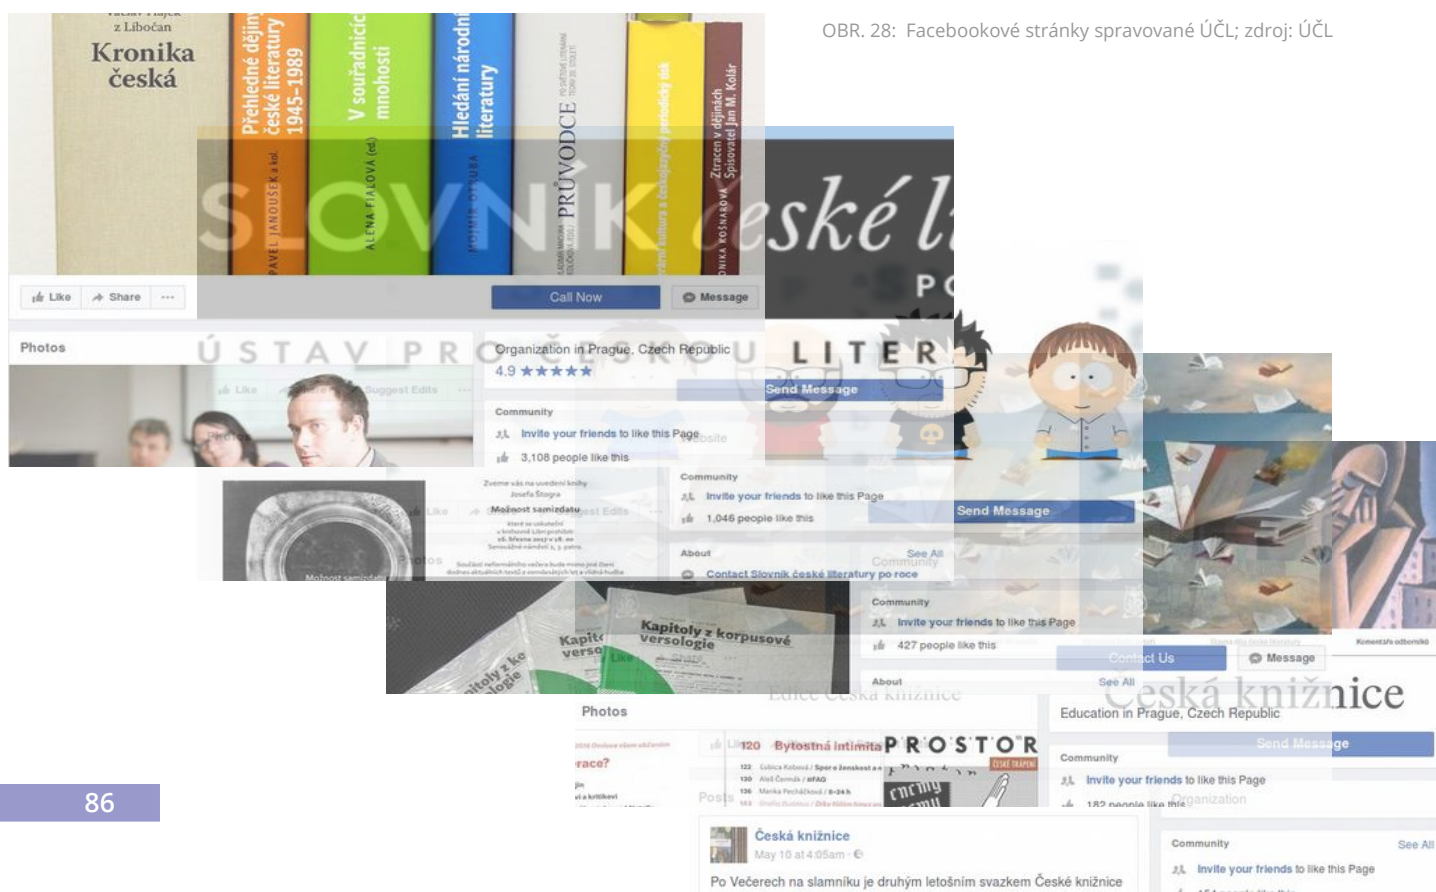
OBR. 28: Facebookové stránky spravované ÚČL; zdroj: ÚČL

Kronika česká

Přehledné dějiny české literatury 1945–1989

V souřadnicích mnohosti

Hledání národní literatury

PRŮVODCE

Ztracen v dějinách Spisovatel Jan M. Kolár

SLOVNÍK české li

Like Share ···

Call Now

Message

Photos

ÚSTAV PRO ČESKOU LITERATURU

Organization in Prague, Czech Republic

4.9 ★★★★★

Community

Invite your friends to like this Page

3,108 people like this

Send Message

Community

Invite your friends to like this Page

1,046 people like this

About

See All

Contact Slovník české literatury po roce

Send Message

Možnost samizdatu

Kapitoly z korpusové versologie

Community

Invite your friends to like this Page

427 people like this

About

See All

Contact Us

Message

Česká knižnice

Education in Prague, Czech Republic

Send Message

Community

Invite your friends to like this Page

Photos

120 Bytostná intimita

PROSTOR

Posts

Česká knižnice

May 10 at 4:05am

Po Večerech na slamníku je druhým letošním svazkem České knižnice

Community

See All

Invite your friends to like this Page

86